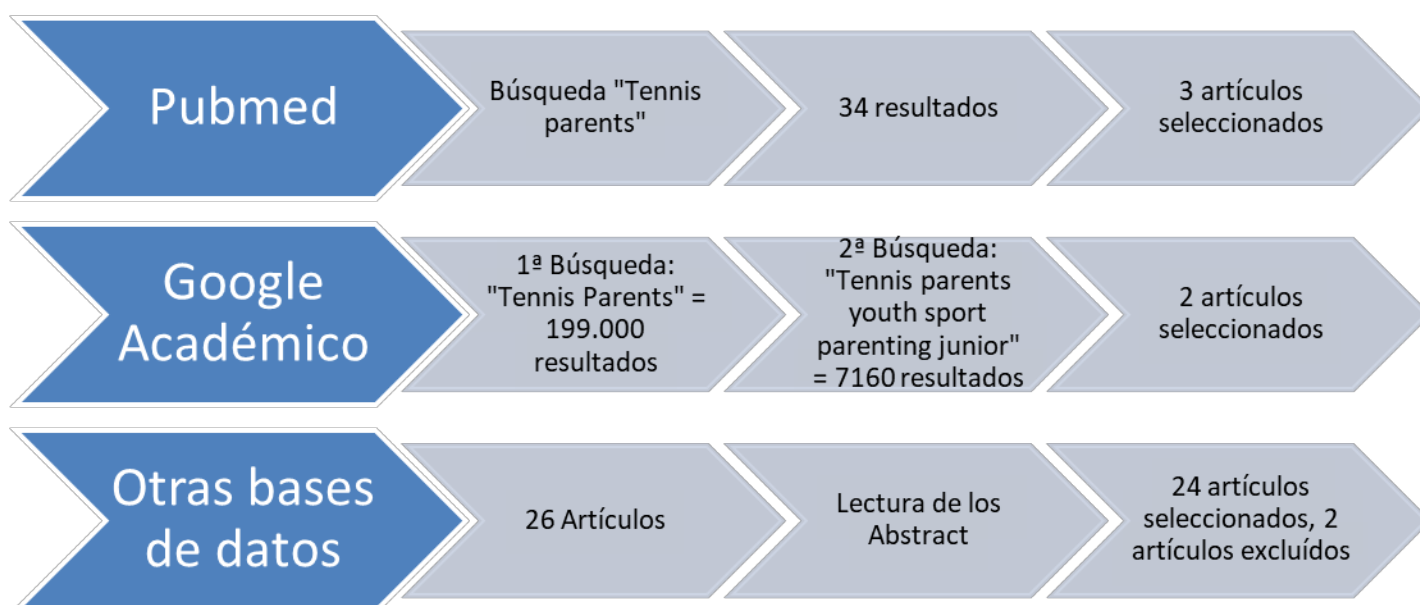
Pubmed

Búsqueda "Tennis parents"

34 resultados

3 artículos seleccionados

Google Académico

1ª Búsqueda: "Tennis Parents" = 199.000 resultados

2ª Búsqueda: "Tennis parents youth sport parenting junior" = 7160 resultados

2 artículos seleccionados

Otras bases de datos

26 Artículos

Lectura de los Abstract

24 artículos seleccionados, 2 artículos excluídos